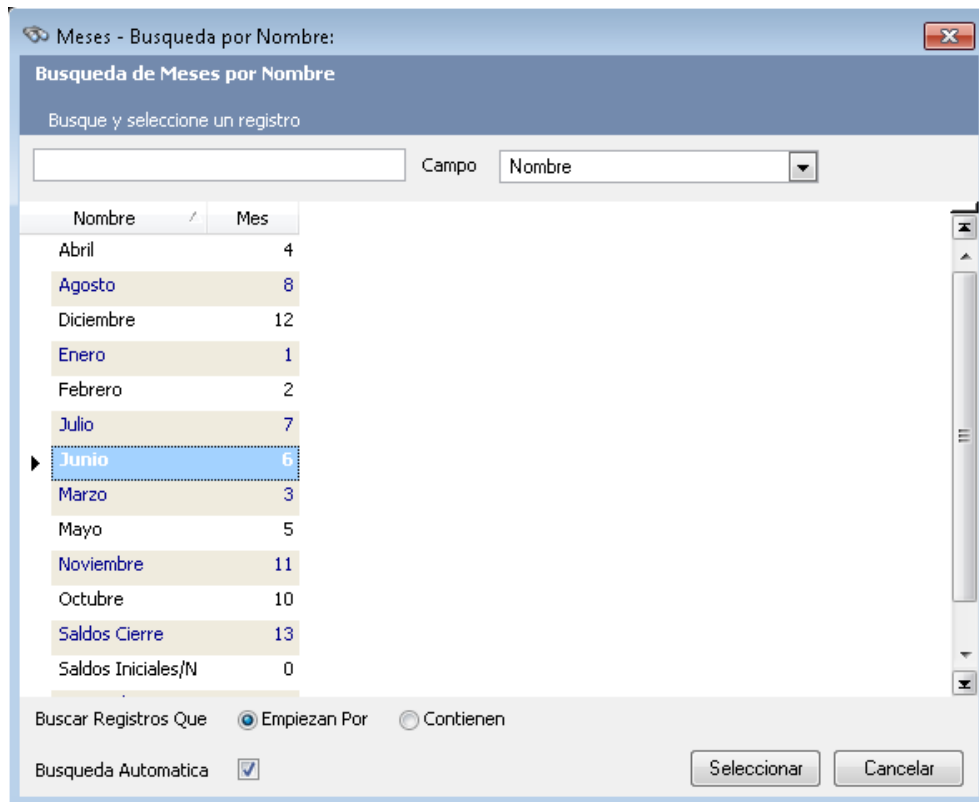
Meses - Busqueda por Nombre:

Busqueda de Meses por Nombre

Busque y seleccione un registro

Campo Nombre

| Nombre | Mes |
|---|---|
| Abril | 4 |
| Agosto | 8 |
| Diciembre | 12 |
| Enero | 1 |
| Febrero | 2 |
| Julio | 7 |
| Junio | 6 |
| Marzo | 3 |
| Mayo | 5 |
| Noviembre | 11 |
| Octubre | 10 |
| Saldos Cierre | 13 |
| Saldos Iniciales/N | 0 |

Buscar Registros Que Empiezan Por Contienen

Busqueda Automatica

Seleccionar Cancelar